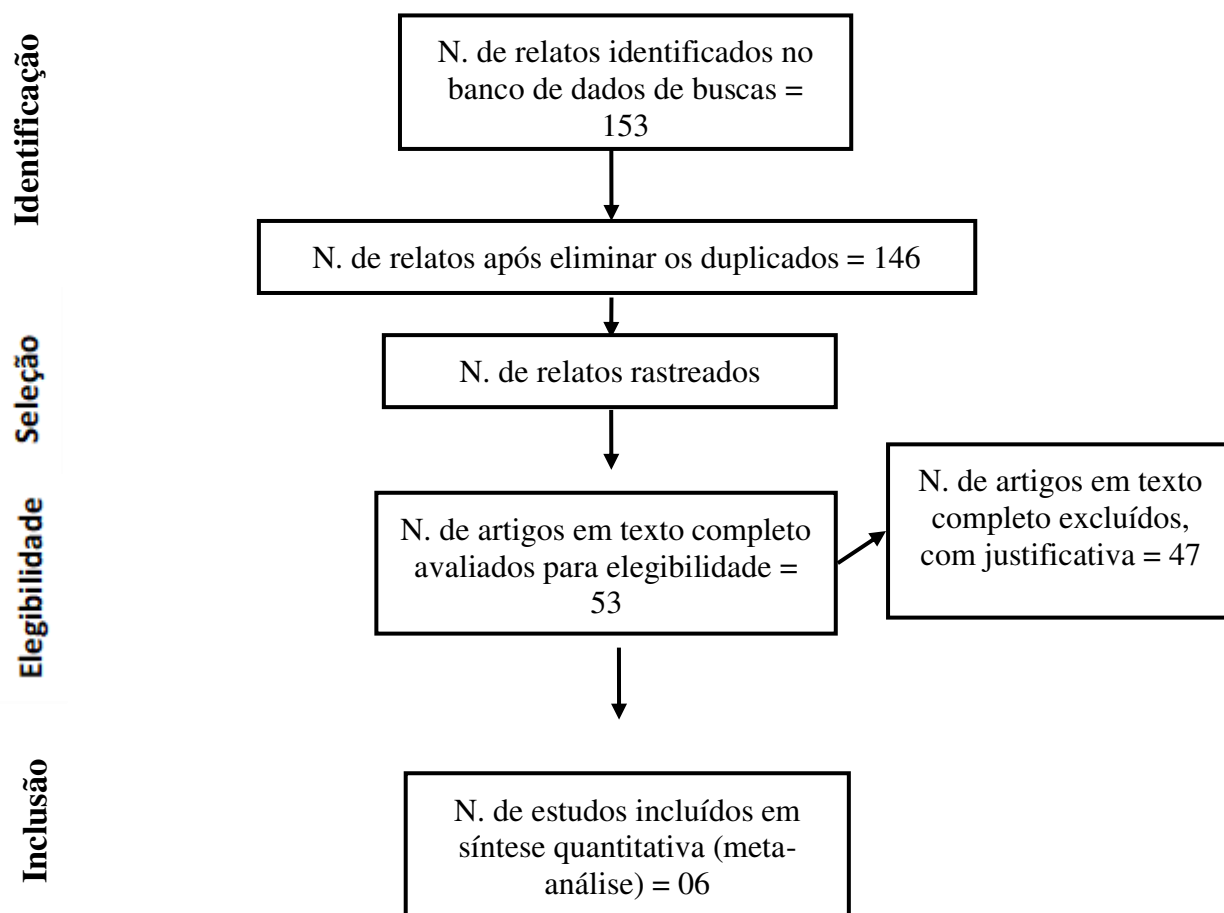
Identificação

N. de relatos identificados no banco de dados de buscas = 153

N. de relatos após eliminar os duplicados = 146

Seleção

N. de relatos rastreados

Elegibilidade

N. de artigos em texto completo avaliados para elegibilidade = 53

N. de artigos em texto completo excluídos, com justificativa = 47

Inclusão

N. de estudos incluídos em síntese quantitativa (meta-análise) = 06